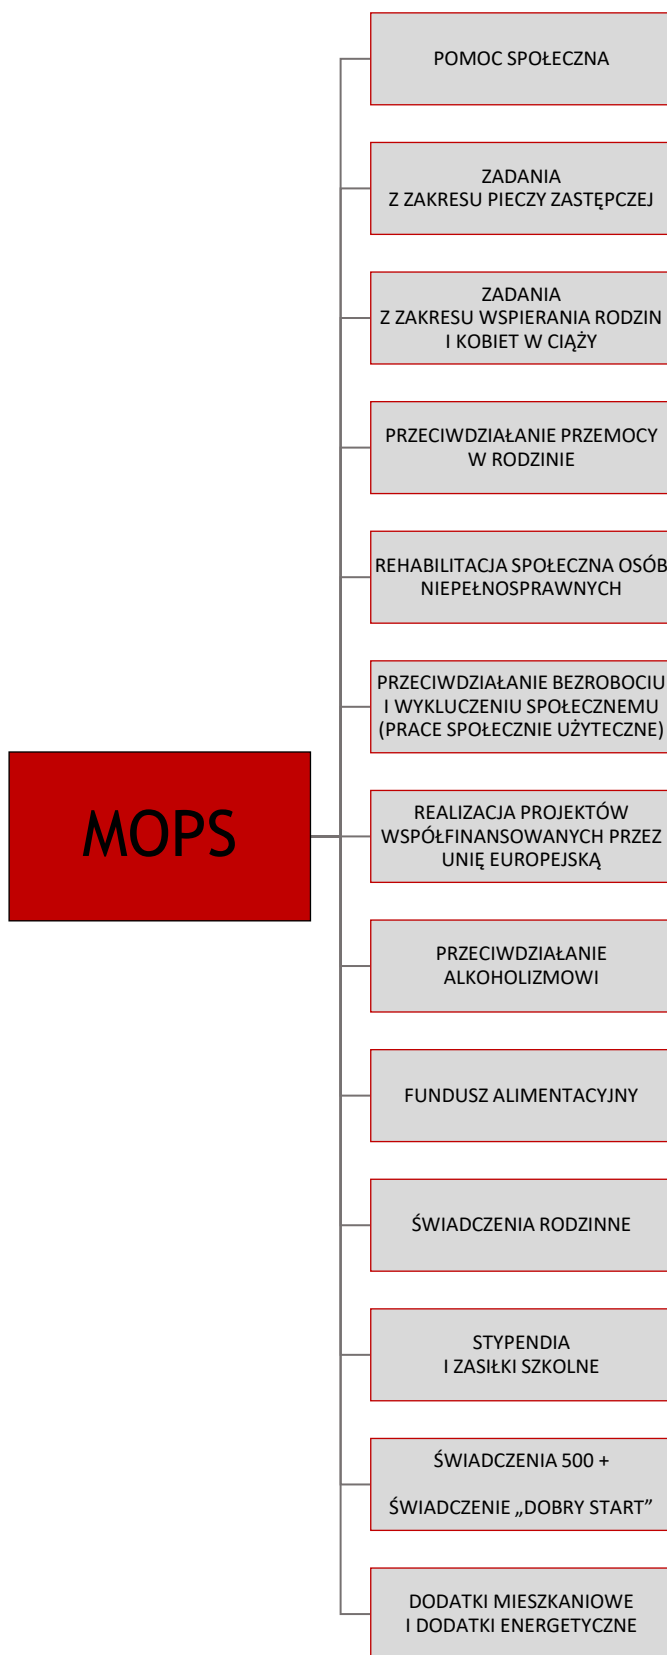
MOPS

POMOC SPOŁECZNA

ZADANIA
Z ZAKRESU PIECZY ZASTĘPCZEJ

ZADANIA
Z ZAKRESU WSPIERANIA RODZIN I KOBIET W CIĄŻY

PRZECIWDZIAŁANIE PRZEMOCY W RODZINIE

REHABILITACJA SPOŁECZNA OSÓB NIEPEŁNOSPRAWNYCH

PRZECIWDZIAŁANIE BEZROBOCIU I WYKLUCZENIU SPOŁECZNEMU (PRACE SPOŁECZNIE UŻYTECZNE)

REALIZACJA PROJEKTÓW WSPÓŁFINANSOWANYCH PRZEZ UNIĘ EUROPEJSKĄ

PRZECIWDZIAŁANIE ALKOHOLIZMOWI

FUNDUSZ ALIMENTACYJNY

ŚWIADCZENIA RODZINNE

STYPENDIA
I ZASIŁKI SZKOLNE

ŚWIADCZENIA 500 +

ŚWIADCZENIE „DOBRY START"

DODATKI MIESZKANIOWE
I DODATKI ENERGETYCZNE